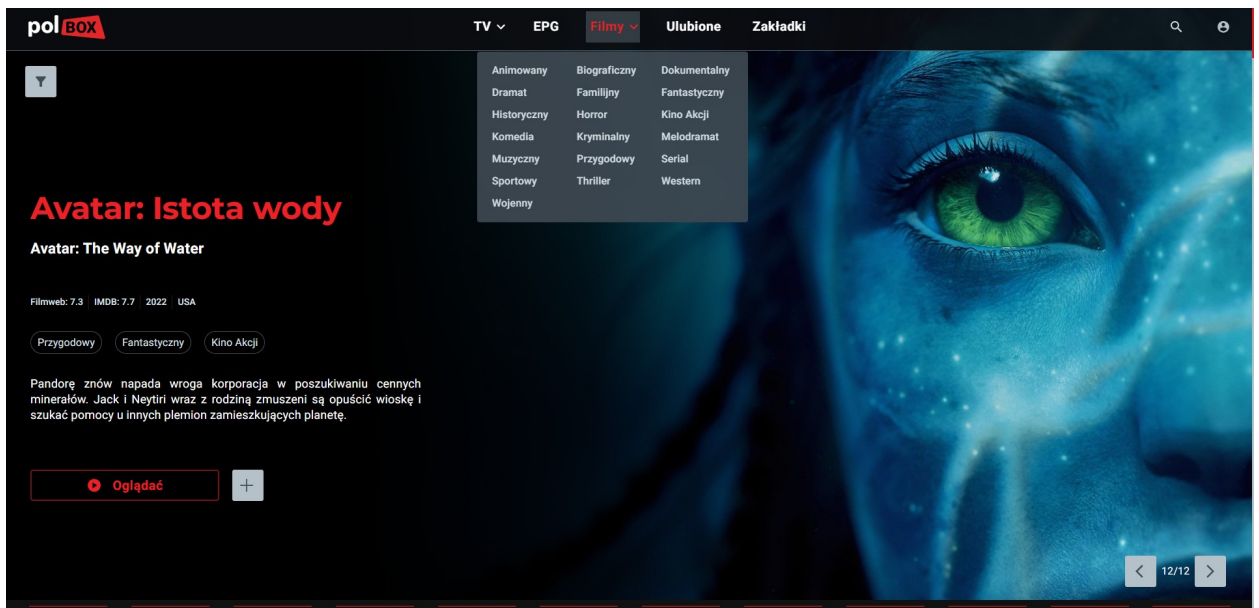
pol BOX

TV EPG Filmy Ulubione Zakładki

Animowany Biograficzny Dokumentalny
Dramat Familijny Fantastyczny
Historyczny Horror Kino Akcji
Komedia Kryminalny Melodramat
Muzyczny Przygodowy Serial
Sportowy Thriller Western
Wojenny

Avatar: Istota wody

Avatar: The Way of Water

Filmweb: 7.3 | IMDB: 7.7 | 2022 | USA

Przygodowy Fantastyczny Kino Akcji

Pandorę znów napada wroga korporacja w poszukiwaniu cennych minerałów. Jack i Neytiri wraz z rodziną zmuszeni są opuścić wioskę i szukać pomocy u innych plemion zamieszkujących planetę.

Oglądać

12/12